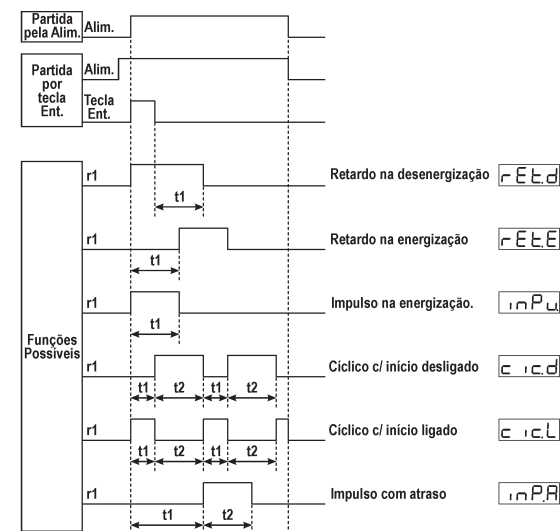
Partida pela Alim.
Alim.

Partida por tecla Ent.
Alim.
Tecla Ent.

Funções Possíveis

r1
t1
Retardo na desenergização
rEt.d

r1
t1
Retardo na energização
rEt.E

r1
t1
Impulso na energização.
inPu

r1
t1 t2 t1 t2
Cíclico c/ início desligado
c ic.d

r1
t1 t2 t1 t2
Cíclico c/ início ligado
c ic.L

r1
t1 t2
Impulso com atraso
inP.A